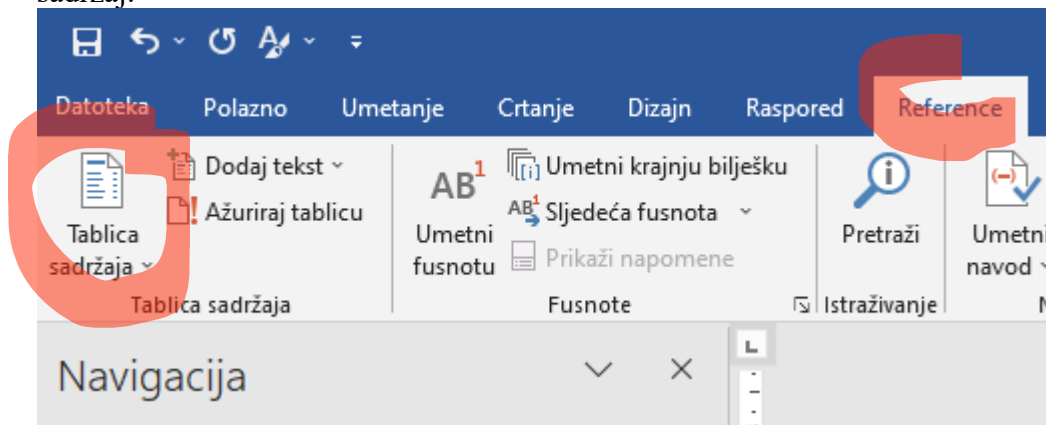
sadržaj.

Datoteka Polazno Umetanje Crtanje Dizajn Raspored Reference

Tablica sadržaja

Dodaj tekst

Ažuriraj tablicu

Tablica sadržaja

$AB^1$

Umetni fusnotu

Umetni krajnju bilješku

Sljedeća fusnota

Prikaži napomene

Fusnote

Pretraži

Istraživanje

Umetni navod

Navigacija